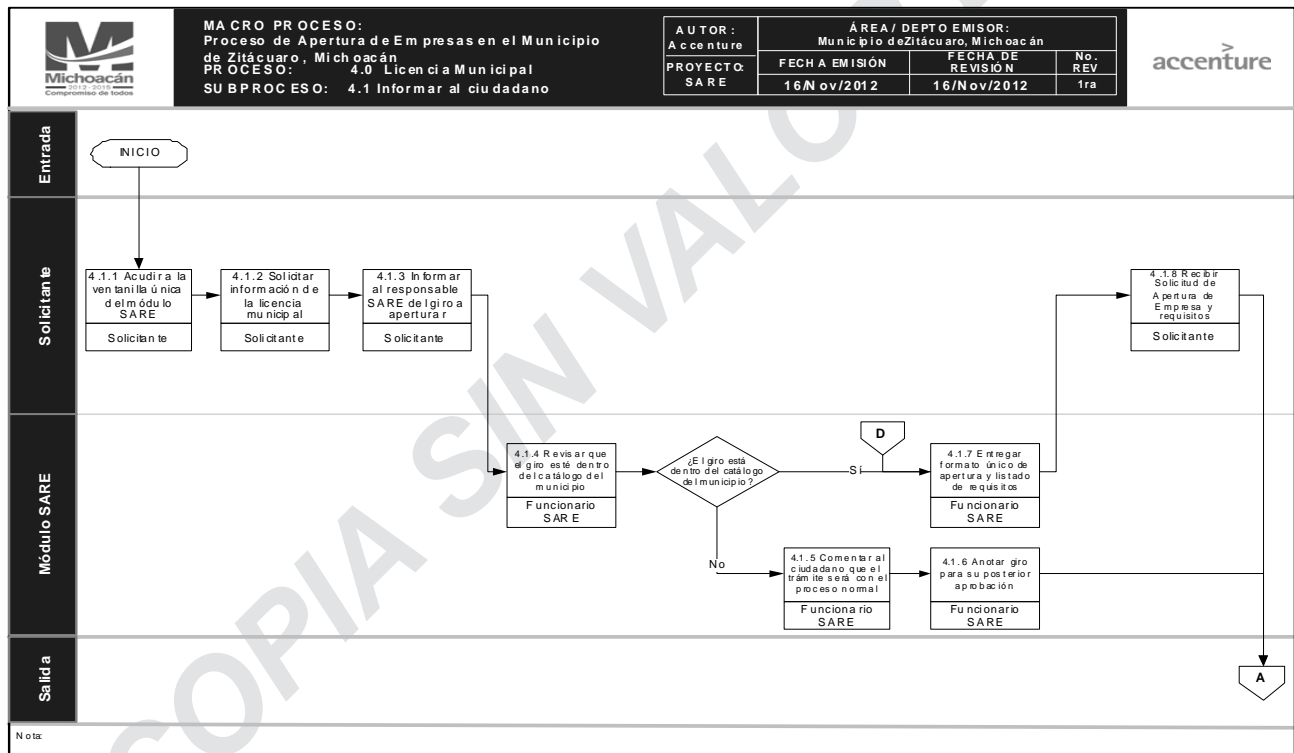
Michoacán
2012 - 2015
Compromiso de todos

MACRO PROCESO:
Proceso de Apertura de Empresas en el Municipio de Zitácuaro, Michoacán
PROCESO: 4.0 Licencia Municipal
SUBPROCESO: 4.1 Informar al ciudadano

AUTOR:
Accenture
PROYECTO:
SARE

ÁREA / DEPTO EMISOR:
Municipio de Zitácuaro, Michoacán

| FECHA EMISIÓN | FECHA DE REVISIÓN | No. REV |
|---|---|---|
| 16/Nov/2012 | 16/Nov/2012 | 1ra |

accenture

Entrada

INICIO

Solicitante

4.1.1 Acudir a la ventanilla única del módulo SARE
Solicitante

4.1.2 Solicitar información de la licencia municipal
Solicitante

4.1.3 Informar al responsable SARE del giro a aperturar
Solicitante

4.1.8 Recibir Solicitud de Apertura de Empresa y requisitos
Solicitante

Módulo SARE

4.1.4 Revisar que el giro esté dentro del catálogo del municipio
Funcionario SARE

¿El giro está dentro del catálogo del municipio?

Sí

D

4.1.7 Entregar formato único de apertura y listado de requisitos
Funcionario SARE

No

4.1.5 Comentar al ciudadano que el trámite será con el proceso normal
Funcionario SARE

4.1.6 Anotar giro para su posterior aprobación
Funcionario SARE

Salida

A

Nota:

COPIA SIN VALOR